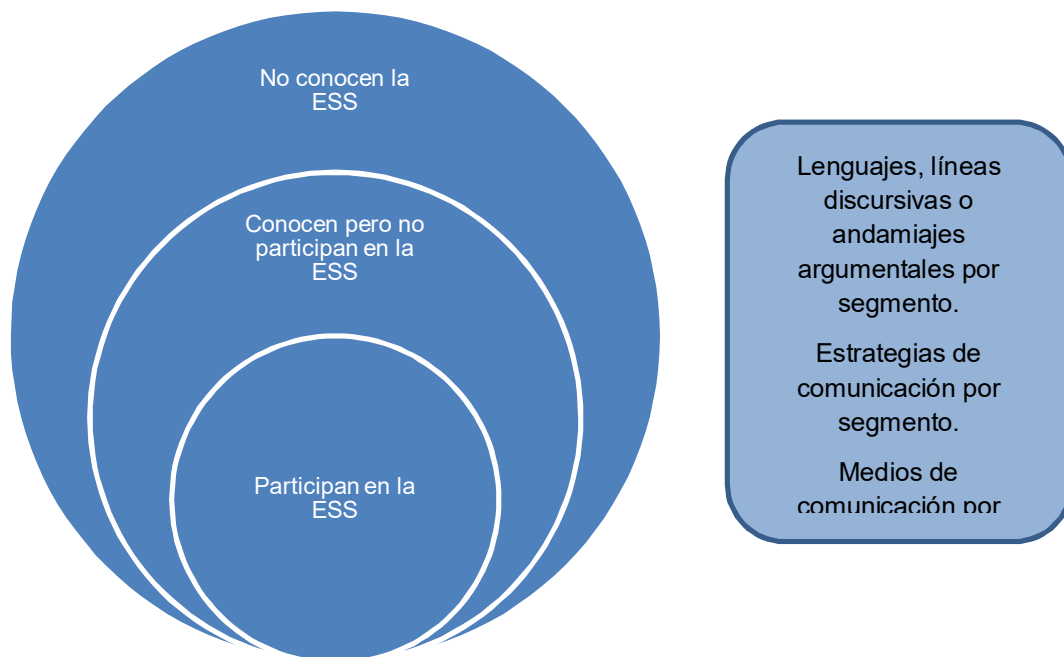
No conocen la ESS

Conocen pero no participan en la ESS

Participan en la ESS

Lenguajes, líneas discursivas o andamiajes argumentales por segmento.

Estrategias de comunicación por segmento.

Medios de comunicación por